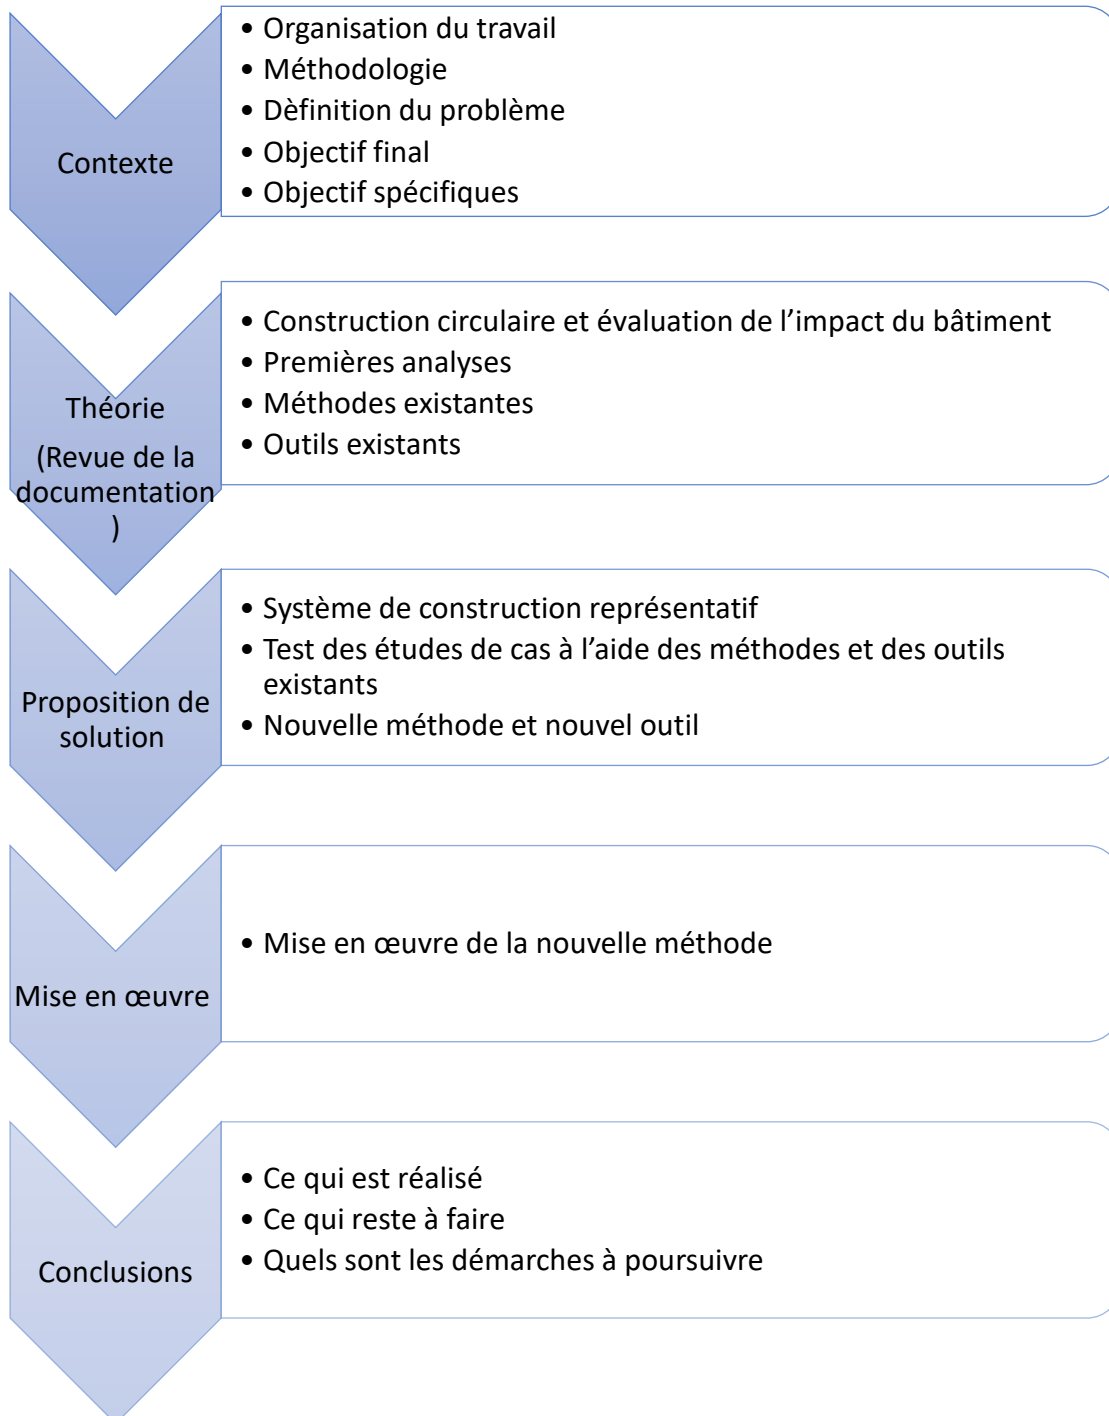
Contexte

- Organisation du travail
- Méthodologie
- Dèfinition du problème
- Objectif final
- Objectif spécifiques

Théorie
(Revue de la documentation)

- Construction circulaire et évaluation de l’impact du bâtiment
- Premières analyses
- Méthodes existantes
- Outils existants

Proposition de solution

- Système de construction représentatif
- Test des études de cas à l’aide des méthodes et des outils existants
- Nouvelle méthode et nouvel outil

Mise en œuvre

- Mise en œuvre de la nouvelle méthode

Conclusions

- Ce qui est réalisé
- Ce qui reste à faire
- Quels sont les démarches à poursuivre